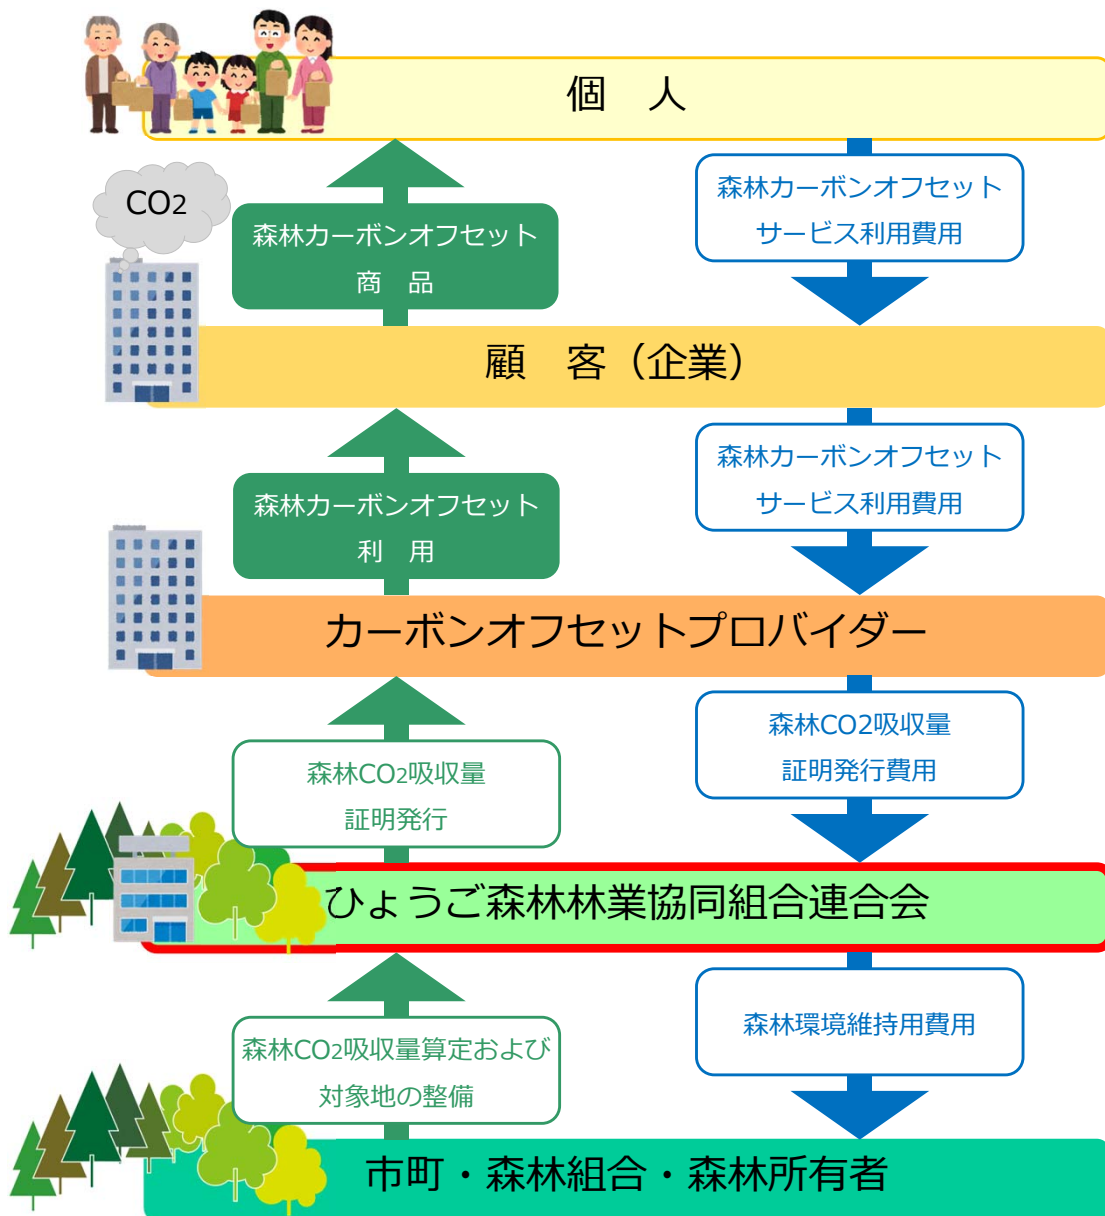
個　人

$CO_2$

森林カーボンオフセット
商　品

森林カーボンオフセット
サービス利用費用

顧　客（企業）

森林カーボンオフセット
利　用

森林カーボンオフセット
サービス利用費用

カーボンオフセットプロバイダー

森林$CO_2$吸収量
証明発行

森林$CO_2$吸収量
証明発行費用

ひょうご森林林業協同組合連合会

森林$CO_2$吸収量算定および
対象地の整備

森林環境維持用費用

市町・森林組合・森林所有者